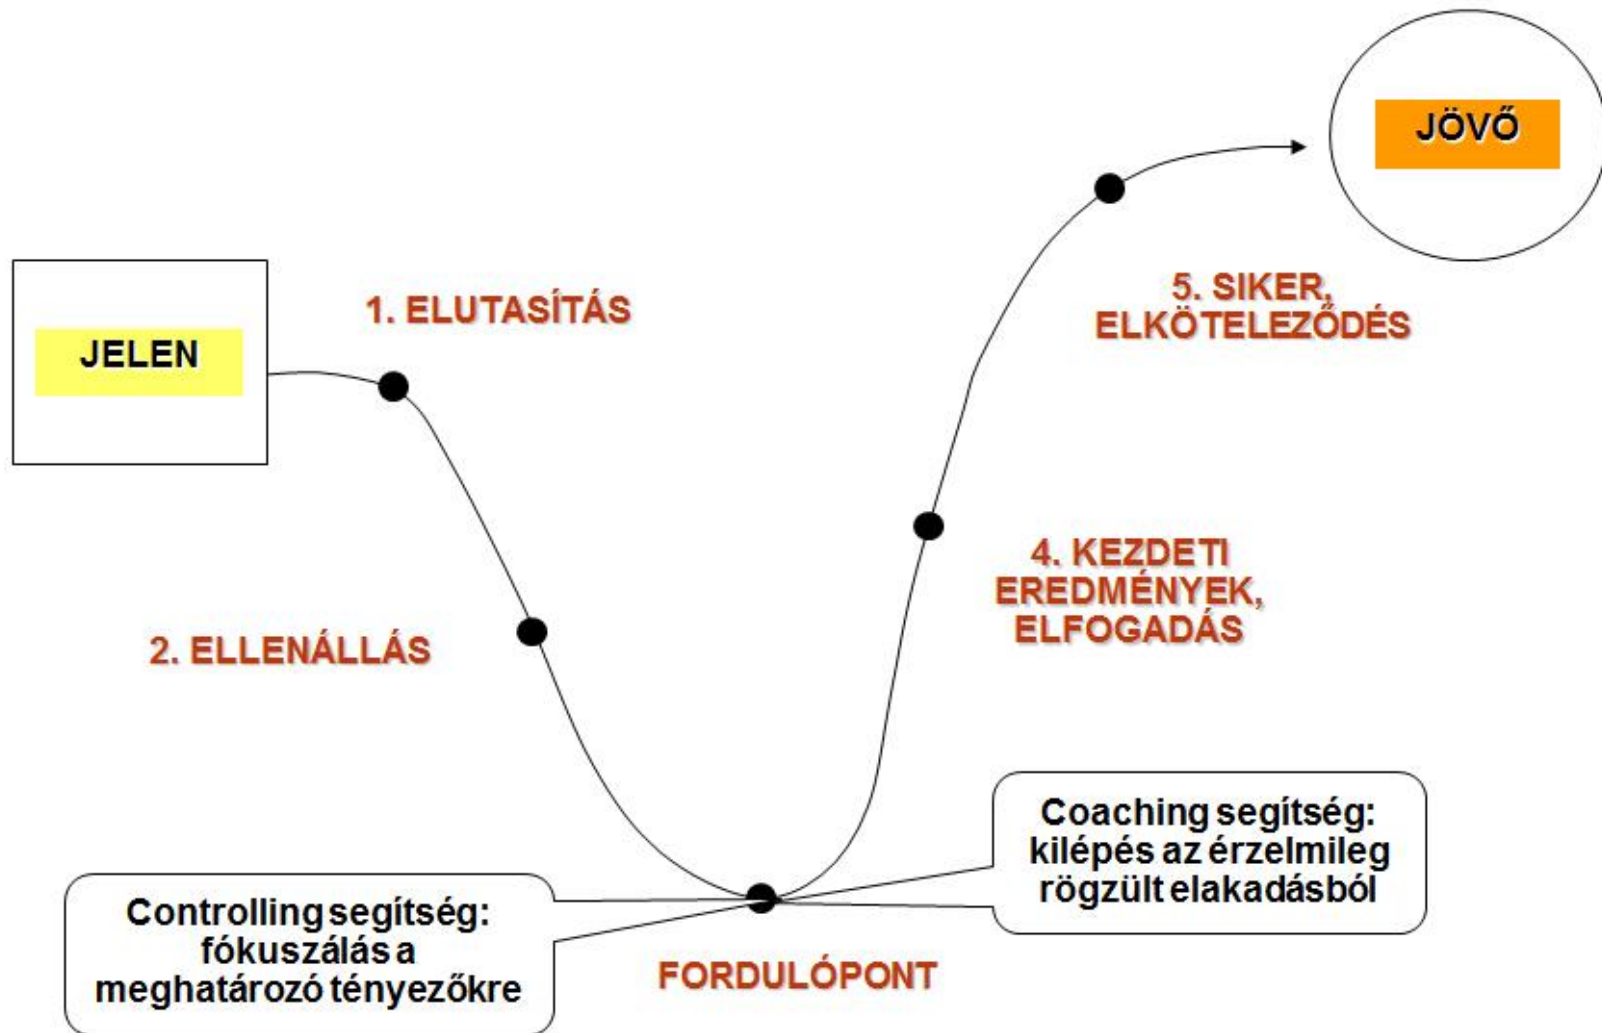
JÖVŐ

JELEN

1. ELUTASÍTÁS

5. SIKER, ELKÖTELEZŐDÉS

4. KEZDETI EREDMÉNYEK, ELFOGADÁS

2. ELLENÁLLÁS

Coaching segítség: kilépés az érzelmileg rögzült elakadásból

Controlling segítség: fókuszálás a meghatározó tényezőkre

FORDULÓPONT